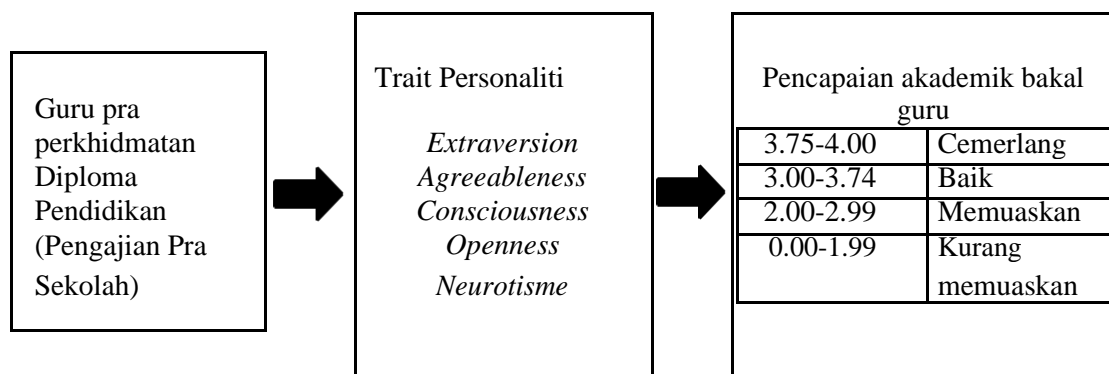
Guru pra perkhidmatan Diploma Pendidikan (Pengajian Pra Sekolah)

Trait Personaliti

*Extraversion*
*Agreeableness*
*Consciousness*
*Openness*
*Neurotisme*

Pencapaian akademik bakal guru

| 3.75-4.00 | Cemerlang |
|---|---|
| 3.00-3.74 | Baik |
| 2.00-2.99 | Memuaskan |
| 0.00-1.99 | Kurang memuaskan |